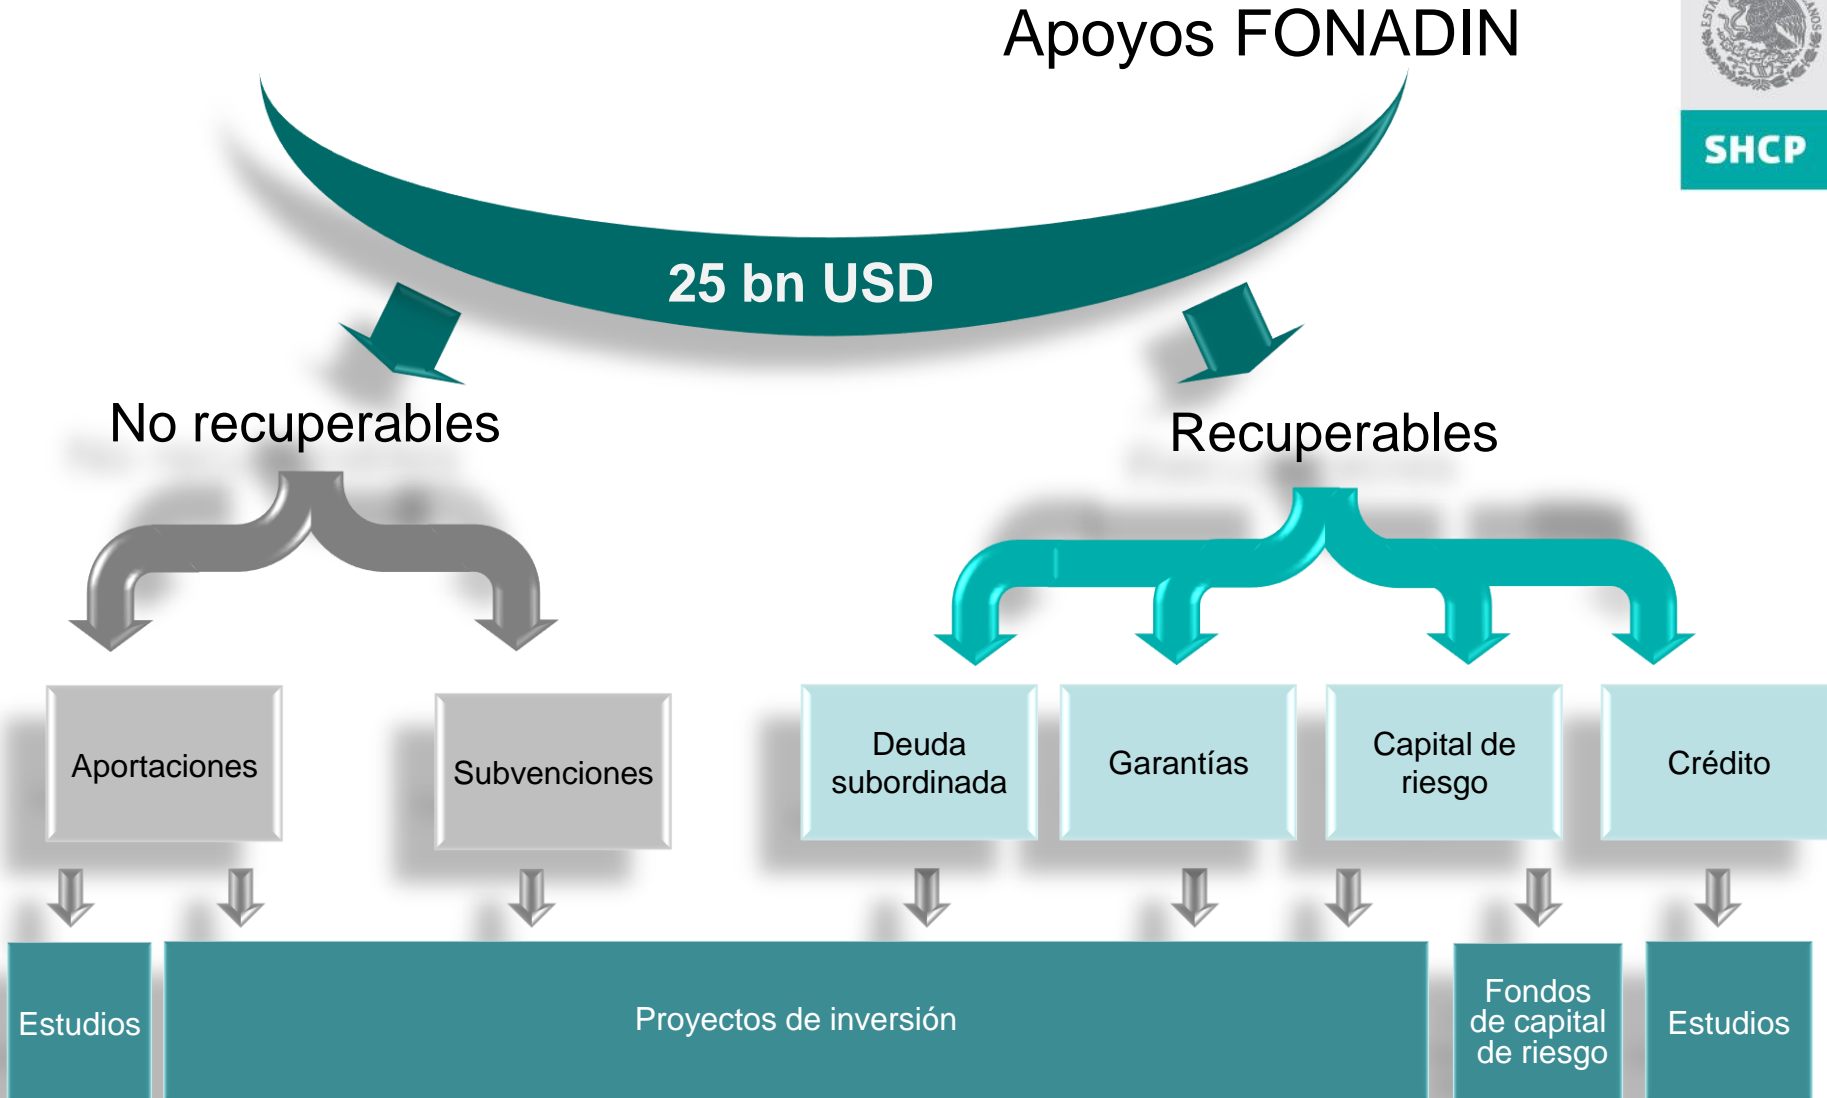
Apoyos FONADIN

SHCP

25 bn USD

No recuperables

Recuperables

Aportaciones

Subvenciones

Deuda subordinada

Garantías

Capital de riesgo

Crédito

Estudios

Proyectos de inversión

Fondos de capital de riesgo

Estudios